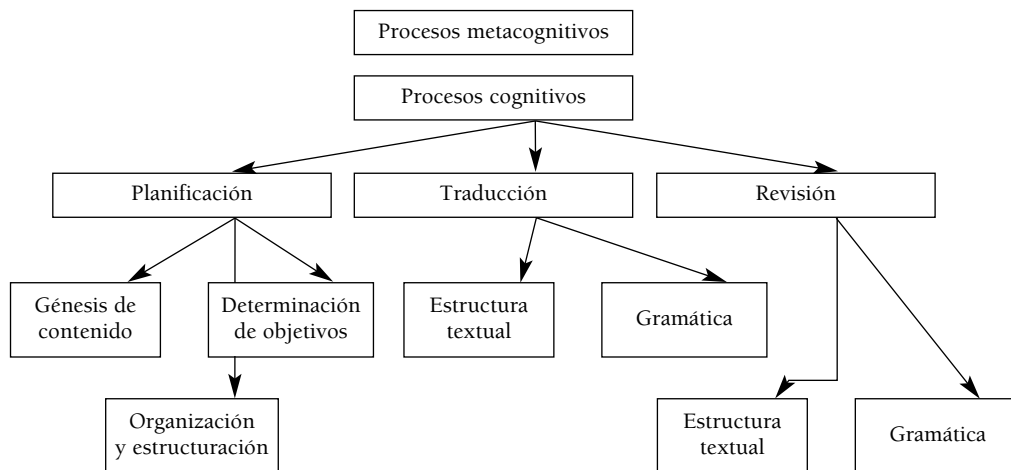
Procesos metacognitivos

Procesos cognitivos

Planificación

Traducción

Revisión

Génesis de contenido

Determinación de objetivos

Estructura textual

Gramática

Organización y estructuración

Estructura textual

Gramática